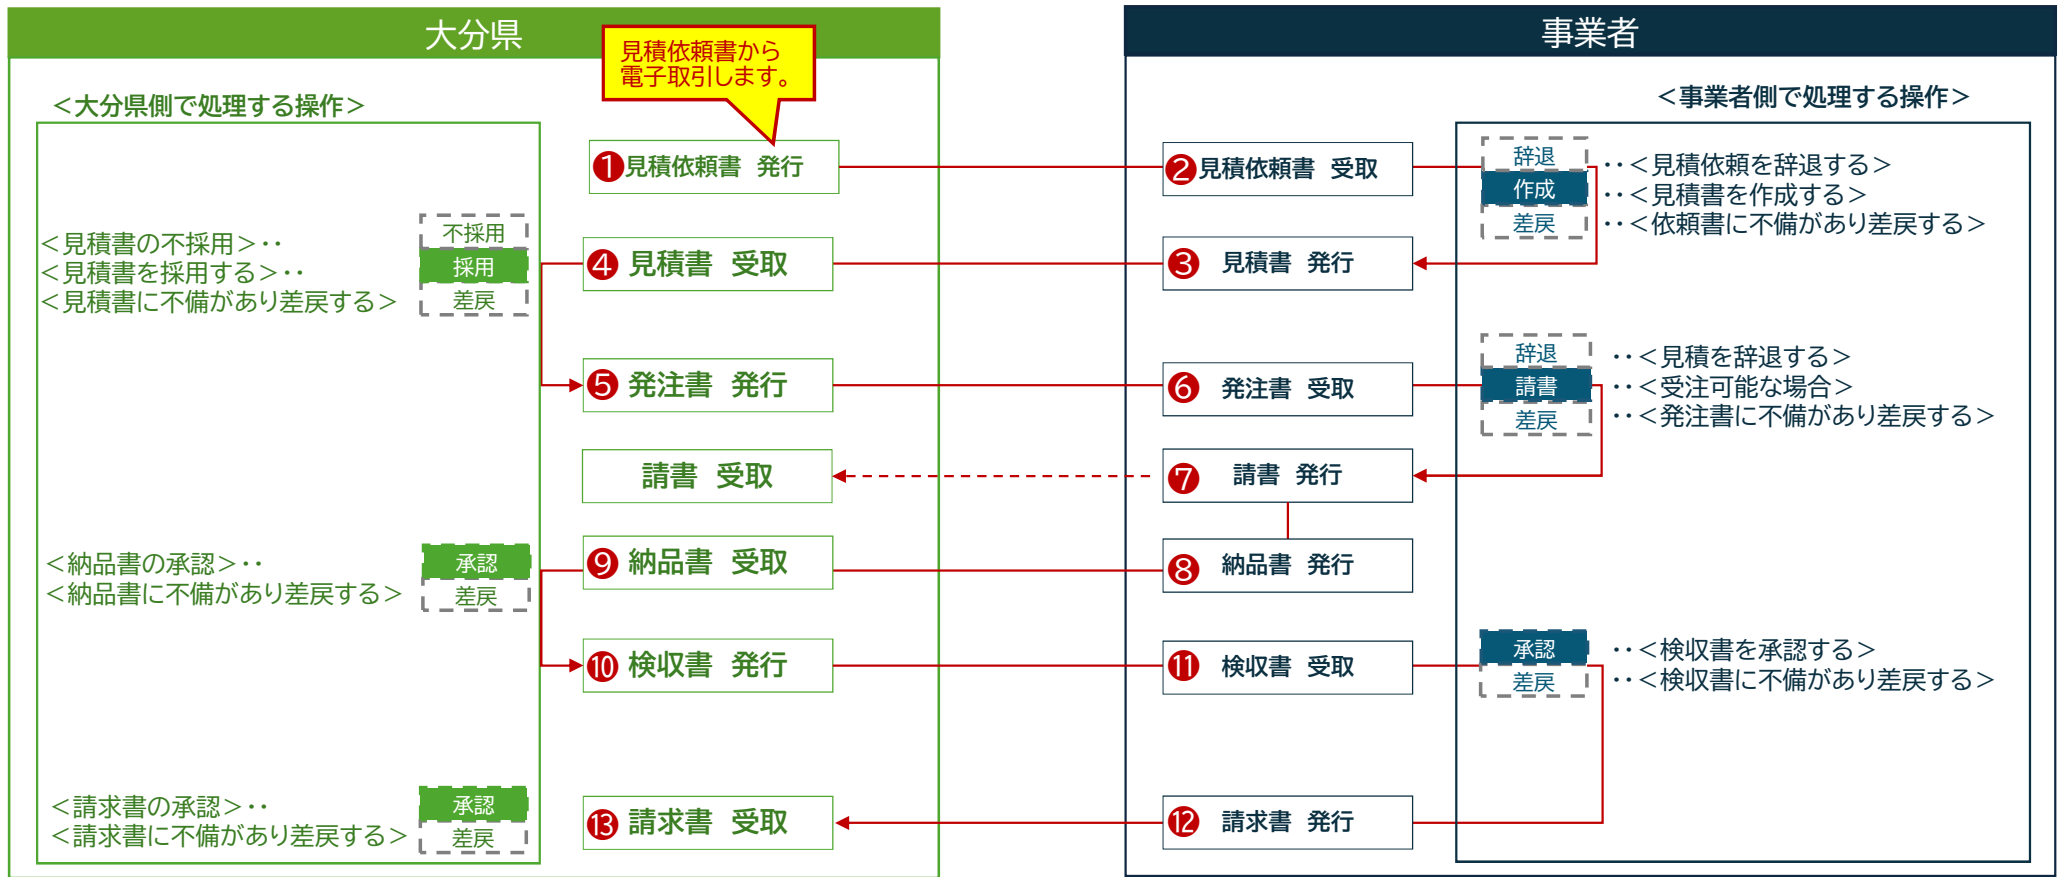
大分県

見積依頼書から電子取引します。

<大分県側で処理する操作>

❶見積依頼書　発行

<見積書の不採用>・・
<見積書を採用する>・・
<見積書に不備があり差戻する>

不採用
採用
差戻

❹ 見積書　受取

❺ 発注書　発行

請書　受取

<納品書の承認>・・
<納品書に不備があり差戻する>

承認
差戻

❾ 納品書　受取

❿ 検収書　発行

<請求書の承認>・・
<請求書に不備があり差戻する>

承認
差戻

⓭ 請求書　受取

事業者

<事業者側で処理する操作>

❷見積依頼書　受取

辞退
作成
差戻

・・<見積依頼を辞退する>
・・<見積書を作成する>
・・<依頼書に不備があり差戻する>

❸ 見積書　発行

❻ 発注書　受取

辞退
請書
差戻

・・<見積を辞退する>
・・<受注可能な場合>
・・<発注書に不備があり差戻する>

❼ 請書　発行

❽ 納品書　発行

⓫ 検収書　受取

承認
差戻

・・<検収書を承認する>
・・<検収書に不備があり差戻する>

⓬ 請求書　発行